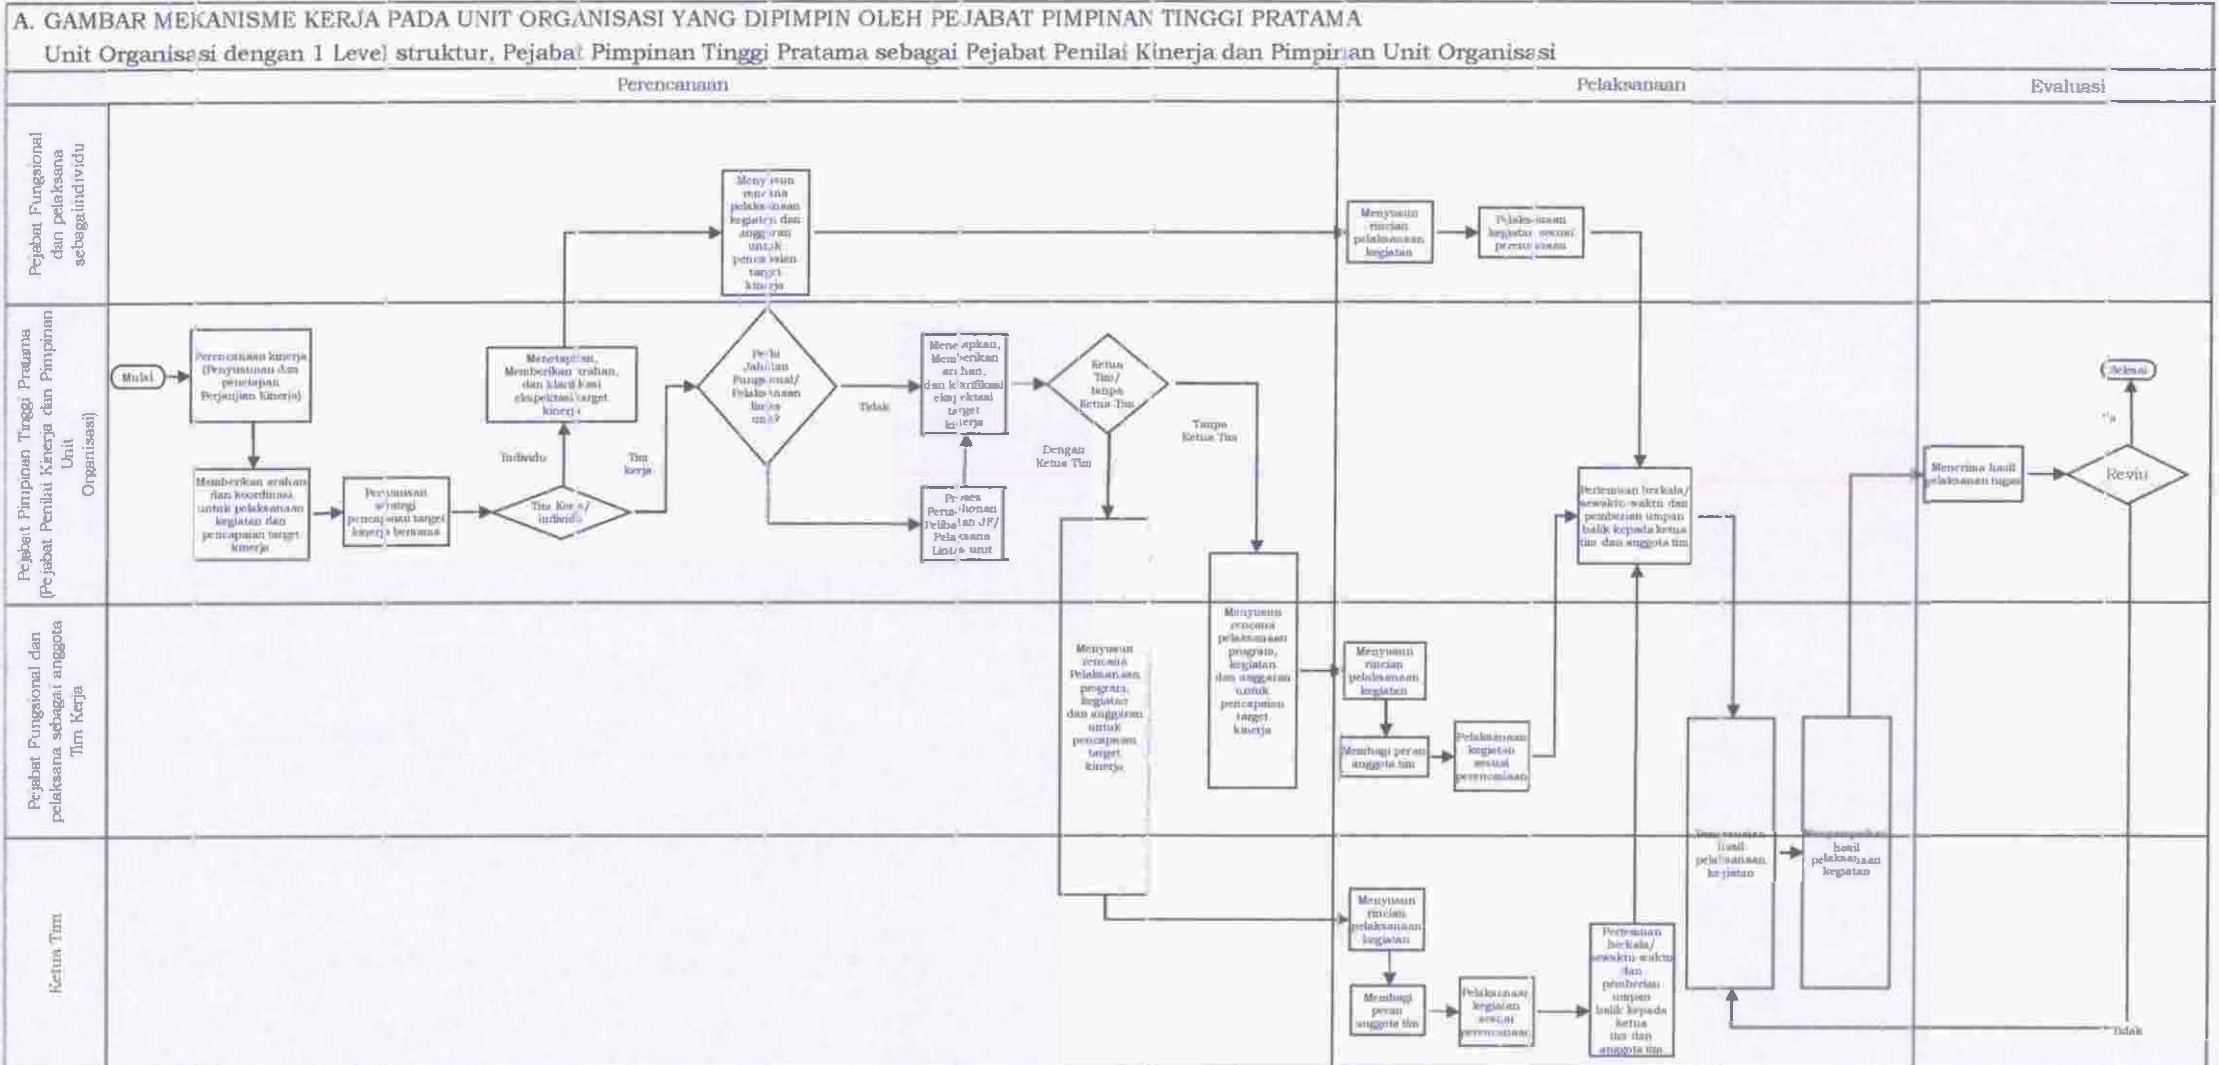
A. GAMBAR MEKANISME KERJA PADA UNIT ORGANISASI YANG DIPIMPIN OLEH PEJABAT PIMPINAN TINGGI PRATAMA

Unit Organisasi dengan 1 Level struktur, Pejabat Pimpinan Tinggi Pratama sebagai Pejabat Penilai Kinerja dan Pimpinan Unit Organisasi

Perencanaan

Pelaksanaan

Evaluasi

Pejabat Fungsional dan pelaksana sebagai individu

Pejabat Pimpinan Tinggi Pratama (Pejabat Penilai Kinerja dan Pimpinan Unit Organisasi)

Pejabat Fungsional dan pelaksana sebagai anggota Tim Kerja

Ketua Tim

Mulai

Perencanaan kinerja (Penyusunan dan penetapan Perjanjian Kinerja)

Memberikan arahan dan koordinasi untuk pelaksanaan kegiatan dan pencapaian target kinerja

Penyusunan strategi pencapaian target kinerja bersama

Tim Kerja/ individu

Individu

Tim kerja

Menetapkan, Memberikan arahan, dan klarifikasi ekspektasi target kinerja

Menyusun rencana pelaksanaan kegiatan dan anggaran untuk pencapaian target kinerja

Perlu Jabatan Fungsional/ Pelaksanaan lintas unit?

Tidak

Menetapkan, Memberikan arahan, dan klarifikasi ekspektasi target kinerja

Proses Permintaan Jabatan JF/ Pelaksana Lintas unit

Ketua Tim/ tanpa Ketua Tim

Dengan Ketua Tim

Tanpa Ketua Tim

Menyusun rencana Pelaksanaan program, kegiatan dan anggaran untuk pencapaian target kinerja

Menyusun rencana pelaksanaan program, kegiatan dan anggaran untuk pencapaian target kinerja

Menyusun rincian pelaksanaan kegiatan

Pelaksanaan kegiatan sesuai perencanaan

Menyusun rincian pelaksanaan kegiatan

Membagi peran anggota tim

Pelaksanaan kegiatan sesuai perencanaan

Menyusun rincian pelaksanaan kegiatan

Membagi peran anggota tim

Pelaksanaan kegiatan sesuai perencanaan

Pertemuan berkala/ sewaktu-waktu dan pemberian umpan balik kepada ketua tim dan anggota tim

Pertemuan berkala/ sewaktu-waktu dan pemberian umpan balik kepada ketua tim dan anggota tim

Tim susun hasil pelaksanaan kegiatan

Menyampaikan hasil pelaksanaan kegiatan

Menerima hasil pelaksanaan tugas

Reviu

Ya

Selesai

Tidak